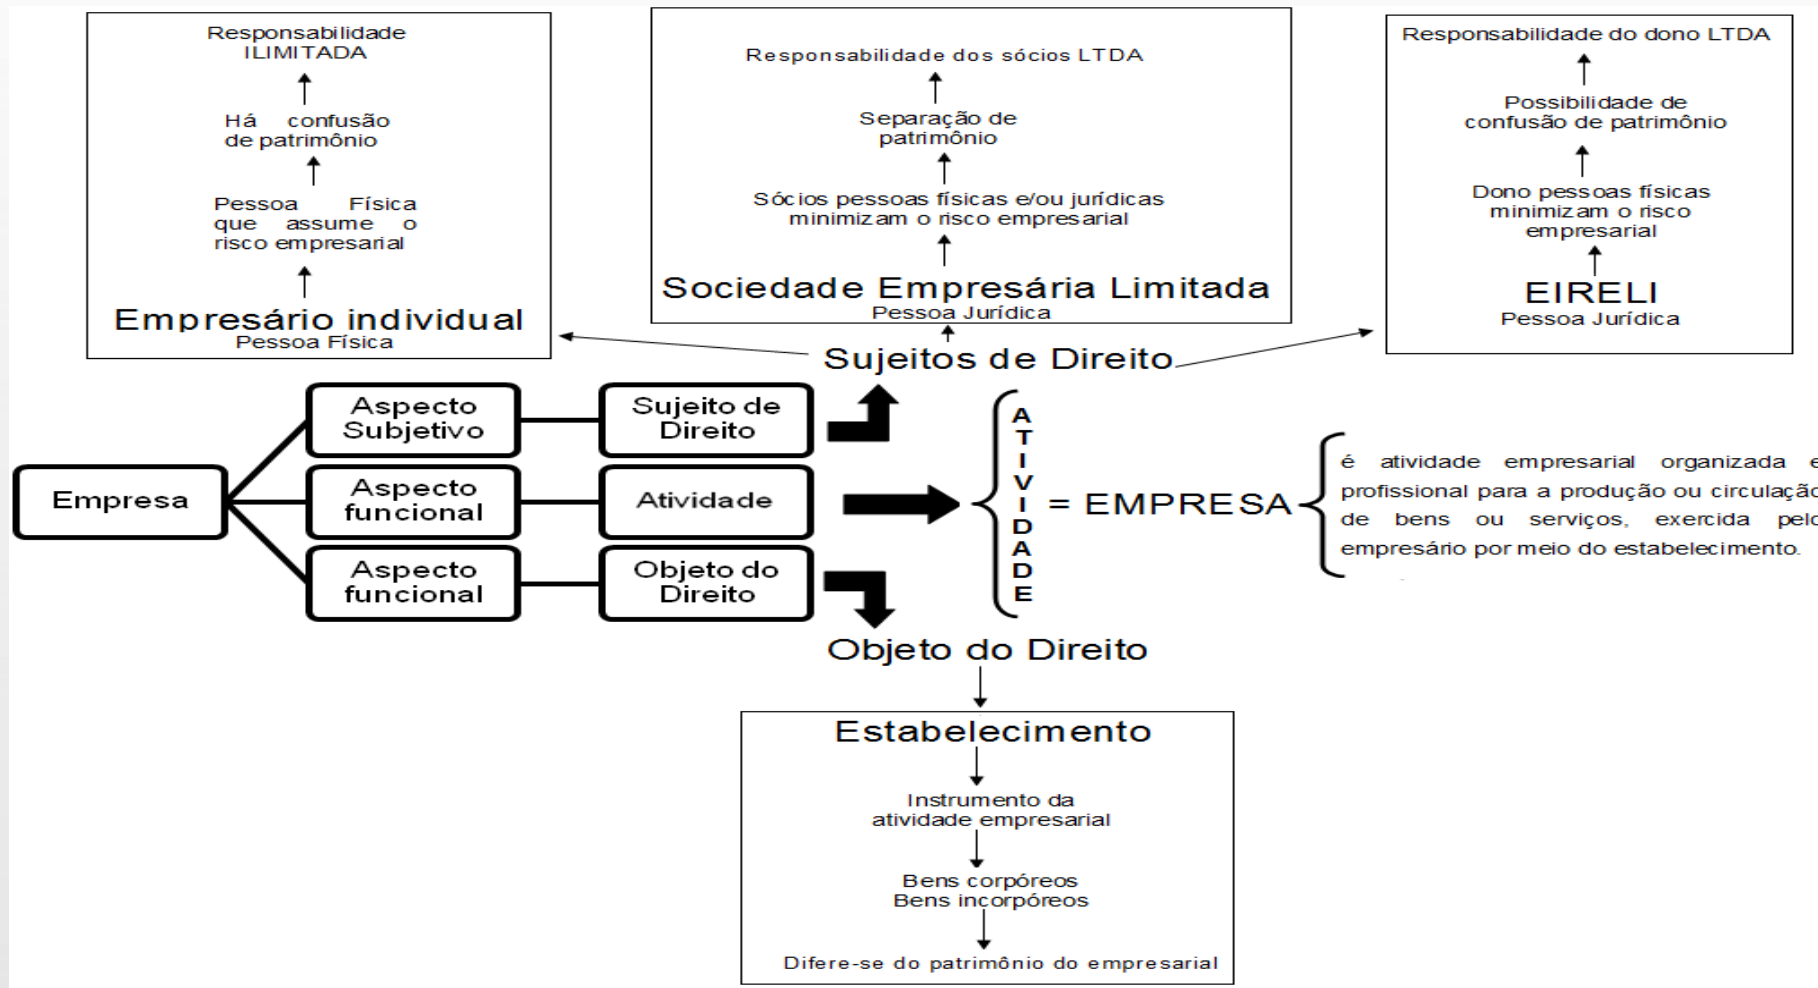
Responsabilidade ILIMITADA

Há confusão de patrimônio

Pessoa Física que assume o risco empresarial

Empresário individual
Pessoa Física

Responsabilidade dos sócios LTDA

Separação de patrimônio

Sócios pessoas físicas e/ou jurídicas minimizam o risco empresarial

Sociedade Empresária Limitada
Pessoa Jurídica

Responsabilidade do dono LTDA

Possibilidade de confusão de patrimônio

Dono pessoas físicas minimizam o risco empresarial

EIRELI
Pessoa Jurídica

Sujeitos de Direito

Empresa

Aspecto Subjetivo

Aspecto funcional

Aspecto funcional

Sujeito de Direito

Atividade

Objeto do Direito

ATIVIDADE = EMPRESA

é atividade empresarial organizada e profissional para a produção ou circulação de bens ou serviços, exercida pelo empresário por meio do estabelecimento.

Objeto do Direito

Estabelecimento

Instrumento da atividade empresarial

Bens corpóreos
Bens incorpóreos

Difere-se do patrimônio do empresarial